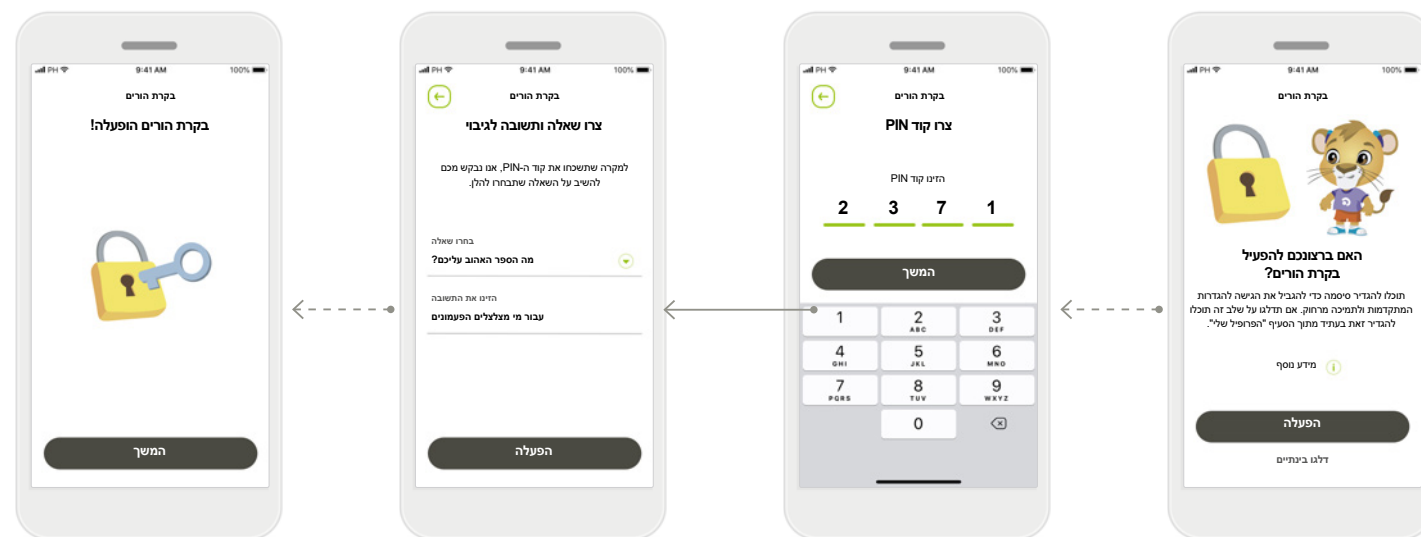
PH 9:41 AM 100%

בקרת הורים

האם ברצונכם להפעיל בקרת הורים?

תוכלו להגדיר סיסמה כדי להגביל את הגישה להגדרות המתקדמות ולתמיכה מרחוק. אם תדלגו על שלב זה תוכלו להגדיר זאת בעתיד מתוך הסעיף "הפרופיל שלי".

מידע נוסף

הפעלה

דלגו בינתיים

PH 9:41 AM 100%

בקרת הורים

צרו קוד PIN

הזינו קוד PIN

1 7 3 2

המשך

| 1 | 2 ABC | 3 DEF |
|---|---|---|
| 4 GHI | 5 JKL | 6 MNO |
| 7 PQRS | 8 TUV | 9 WXYZ |
| | 0 | |

PH 9:41 AM 100%

בקרת הורים

צרו שאלה ותשובה לגיבוי

למקרה שתשכחו את קוד ה-PIN, אנו נבקש מכם להשיב על השאלה שתבחרו להלן.

בחרו שאלה

מה הספר האהוב עליכם?

הזינו את התשובה

עבור מי מצלצלים הפעמונים

הפעלה

PH 9:41 AM 100%

בקרת הורים

בקרת הורים הופעלה!

המשך